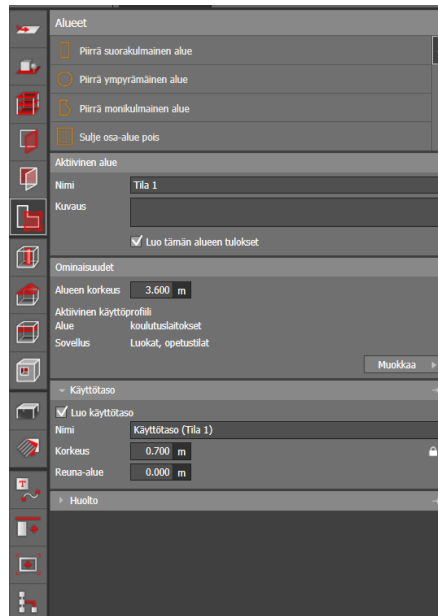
Alueet

Piirrä suorakulmainen alue

Piirrä ympyrämäinen alue

Piirrä monikulmainen alue

Sulje osa-alue pois

Aktiivinen alue

Nimi Tila 1

Kuvaus

Luo tämän alueen tulokset

Ominaisuudet

Alueen korkeus 3.600 m

Aktiivinen käyttöprofiili
Alue koulutuslaitokset
Sovellus Luokat, opetustilat

Muokkaa

Käyttötaso

Luo käyttötaso

Nimi Käyttötaso (Tila 1)

Korkeus 0.700 m

Reuna-alue 0.000 m

Huolto